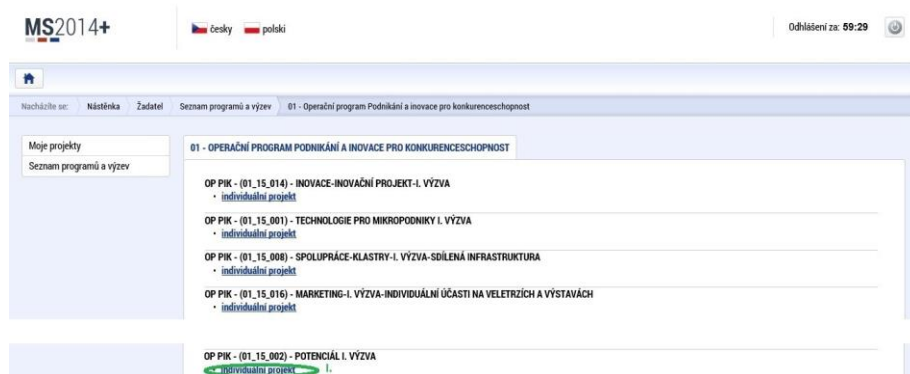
MS2014+

česky polski

Odhlášení za: 59:29

Nacházíte se: Nástěnka Žadatel Seznam programů a výzev 01 - Operační program Podnikání a inovace pro konkurenceschopnost

Moje projekty
Seznam programů a výzev

01 - OPERAČNÍ PROGRAM PODNIKÁNÍ A INOVACE PRO KONKURENCESCHOPNOST

OP PIK - (01_15_014) - INOVACE-INOVAČNÍ PROJEKT-I. VÝZVA
• individuální projekt

OP PIK - (01_15_001) - TECHNOLOGIE PRO MIKROPODNIKY I. VÝZVA
• individuální projekt

OP PIK - (01_15_008) - SPOLUPRÁCE-KLASTRY-I. VÝZVA-SDÍLENÁ INFRASTRUKTURA
• individuální projekt

OP PIK - (01_15_016) - MARKETING-I. VÝZVA-INDIVIDUÁLNÍ ÚČASTI NA VELETRZÍCH A VÝSTAVÁCH
• individuální projekt

OP PIK - (01_15_002) - POTENCIÁL I. VÝZVA
• individuální projekt
I.